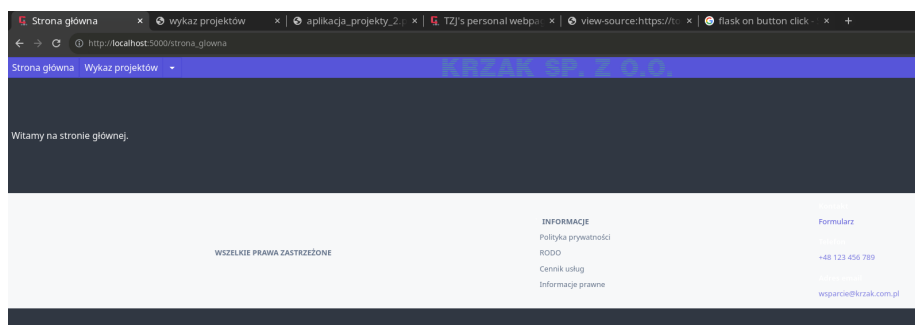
Strona główna × wykaz projektów × aplikacja_projekty_2.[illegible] × TZJ's personal webpa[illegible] × view-source:https://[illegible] × flask on button click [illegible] × +

http://localhost:5000/strona_glowna

Strona główna Wykaz projektów

KRZAK SP. Z O.O.

Witamy na stronie głównej.

WSZELKIE PRAWA ZASTRZEŻONE

INFORMACJE
Polityka prywatności
RODO
Cennik usług
Informacje prawne

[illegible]
Formularz
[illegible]
+48 123 456 789
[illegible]
wsparcie@krzak.com.pl